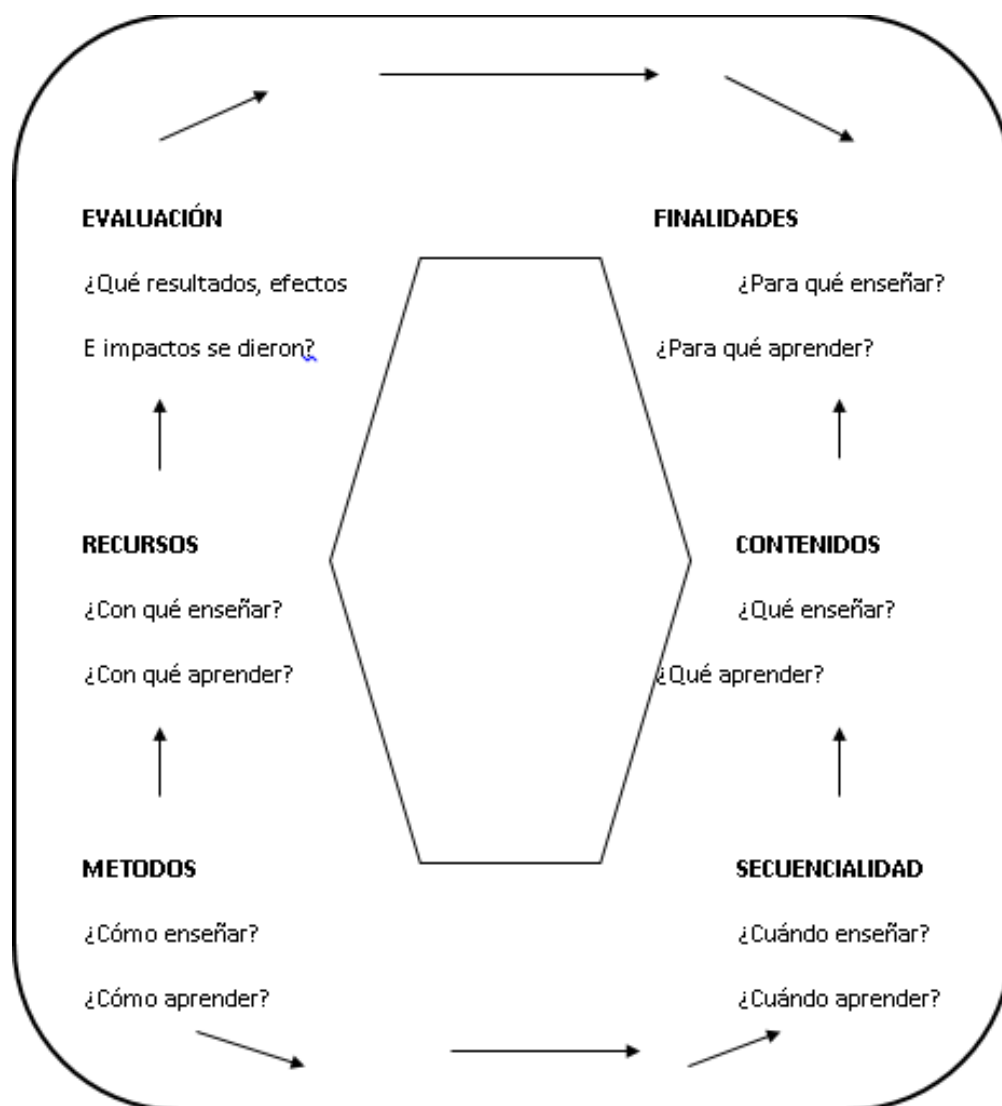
EVALUACIÓN

¿Qué resultados, efectos

E impactos se dieron?

FINALIDADES

¿Para qué enseñar?

¿Para qué aprender?

RECURSOS

¿Con qué enseñar?

¿Con qué aprender?

CONTENIDOS

¿Qué enseñar?

¿Qué aprender?

METODOS

¿Cómo enseñar?

¿Cómo aprender?

SECUENCIALIDAD

¿Cuándo enseñar?

¿Cuándo aprender?